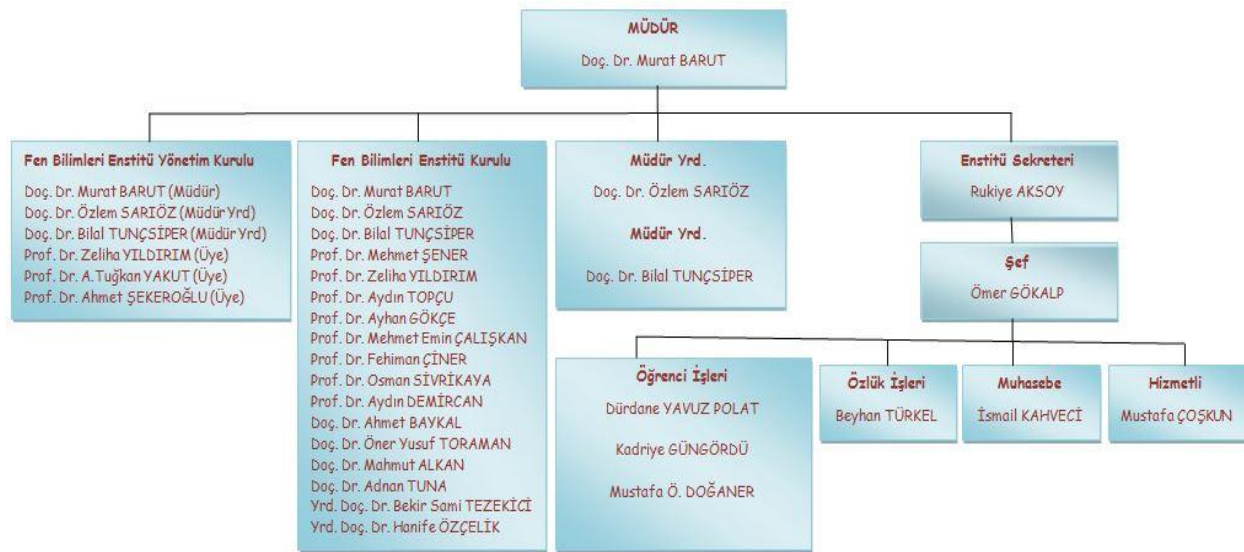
MÜDÜR

Doç. Dr. Murat BARUT

Fen Bilimleri Enstitü Yönetim Kurulu

Doç. Dr. Murat BARUT (Müdür)
Doç. Dr. Özlem SARIÖZ (Müdür Yrd)
Doç. Dr. Bilal TUNÇSİPER (Müdür Yrd)
Prof. Dr. Zeliha YILDIRIM (Üye)
Prof. Dr. A.Tuğkan YAKUT (Üye)
Prof. Dr. Ahmet ŞEKEROĞLU (Üye)

Fen Bilimleri Enstitü Kurulu

Doç. Dr. Murat BARUT
Doç. Dr. Özlem SARIÖZ
Doç. Dr. Bilal TUNÇSİPER
Prof. Dr. Mehmet ŞENER
Prof. Dr. Zeliha YILDIRIM
Prof. Dr. Aydın TOPÇU
Prof. Dr. Ayhan GÖKÇE
Prof. Dr. Mehmet Emin ÇALIŞKAN
Prof. Dr. Fehiman ÇİNER
Prof. Dr. Osman SİVRİKAYA
Prof. Dr. Aydın DEMİRCAN
Doç. Dr. Ahmet BAYKAL
Doç. Dr. Öner Yusuf TORAMAN
Doç. Dr. Mahmut ALKAN
Doç. Dr. Adnan TUNA
Yrd. Doç. Dr. Bekir Sami TEZEKİCİ
Yrd. Doç. Dr. Hanife ÖZÇELİK

Müdür Yrd.

Doç. Dr. Özlem SARIÖZ

Müdür Yrd.

Doç. Dr. Bilal TUNÇSİPER

Enstitü Sekreteri

Rukiye AKSOY

Şef

Ömer GÖKALP

Öğrenci İşleri

Dürdane YAVUZ POLAT

Kadriye GÜNGÖRDÜ

Mustafa Ö. DOĞANER

Özlük İşleri

Beyhan TÜRKEL

Muhasebe

İsmail KAHVECİ

Hizmetli

Mustafa ÇOŞKUN